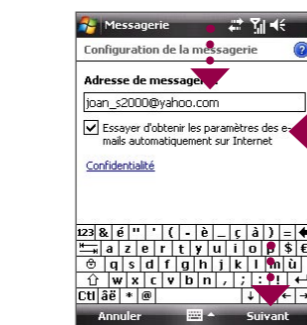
Messagerie

Configuration de la messagerie

Adresse de messagerie

joan_s2000@yahoo.com

Essayer d'obtenir les paramètres des e-mails automatiquement sur Internet

Confidentialité

123 & é " ' ( - è _ ç à ) =
a z e r t y u i o p $
q s d f g h j k l m ù
w x c v b n , ; : !
Ctl áê * @

Annuler Suivant